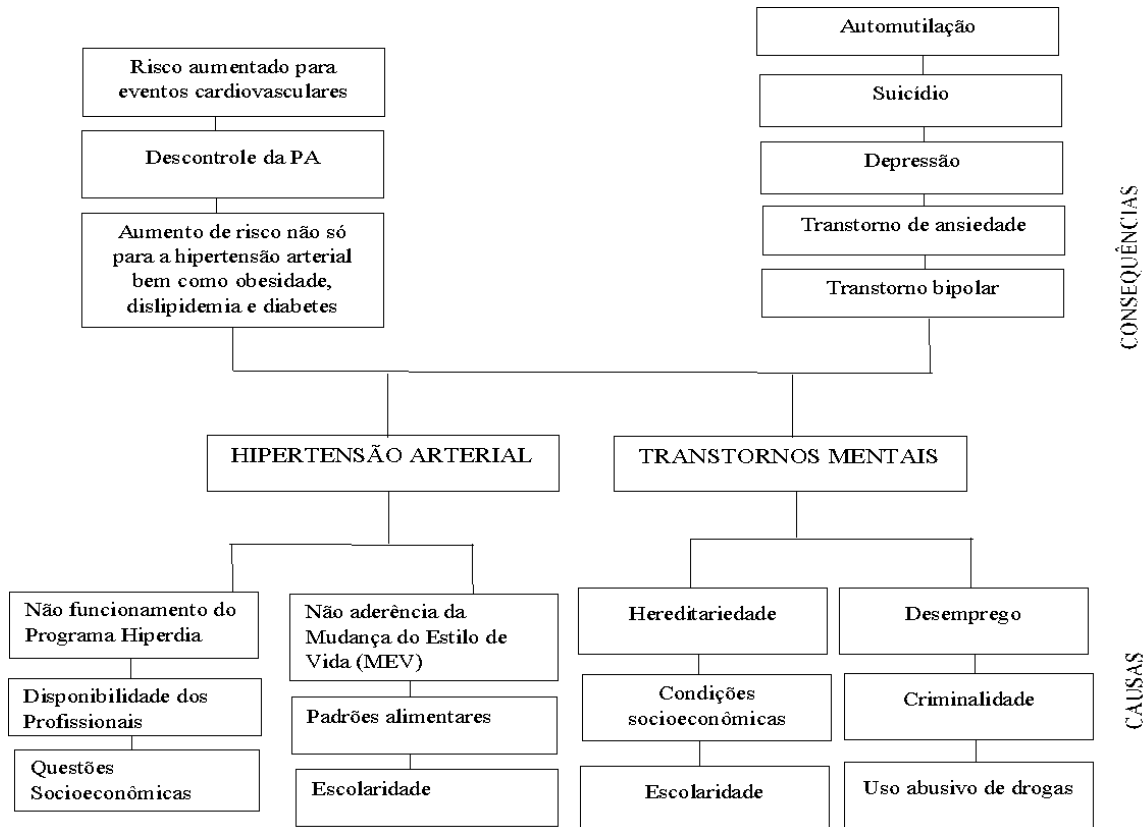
Risco aumentado para eventos cardiovasculares

Descontrole da PA

Aumento de risco não só para a hipertensão arterial bem como obesidade, dislipidemia e diabetes

Automutilação

Suicídio

Depressão

Transtorno de ansiedade

Transtorno bipolar

CONSEQUÊNCIAS

HIPERTENSÃO ARTERIAL

TRANSTORNOS MENTAIS

Não funcionamento do Programa Hiperdia

Disponibilidade dos Profissionais

Questões Socioeconômicas

Não aderência da Mudança do Estilo de Vida (MEV)

Padrões alimentares

Escolaridade

Hereditariedade

Condições socioeconômicas

Escolaridade

Desemprego

Criminalidade

Uso abusivo de drogas

CAUSAS